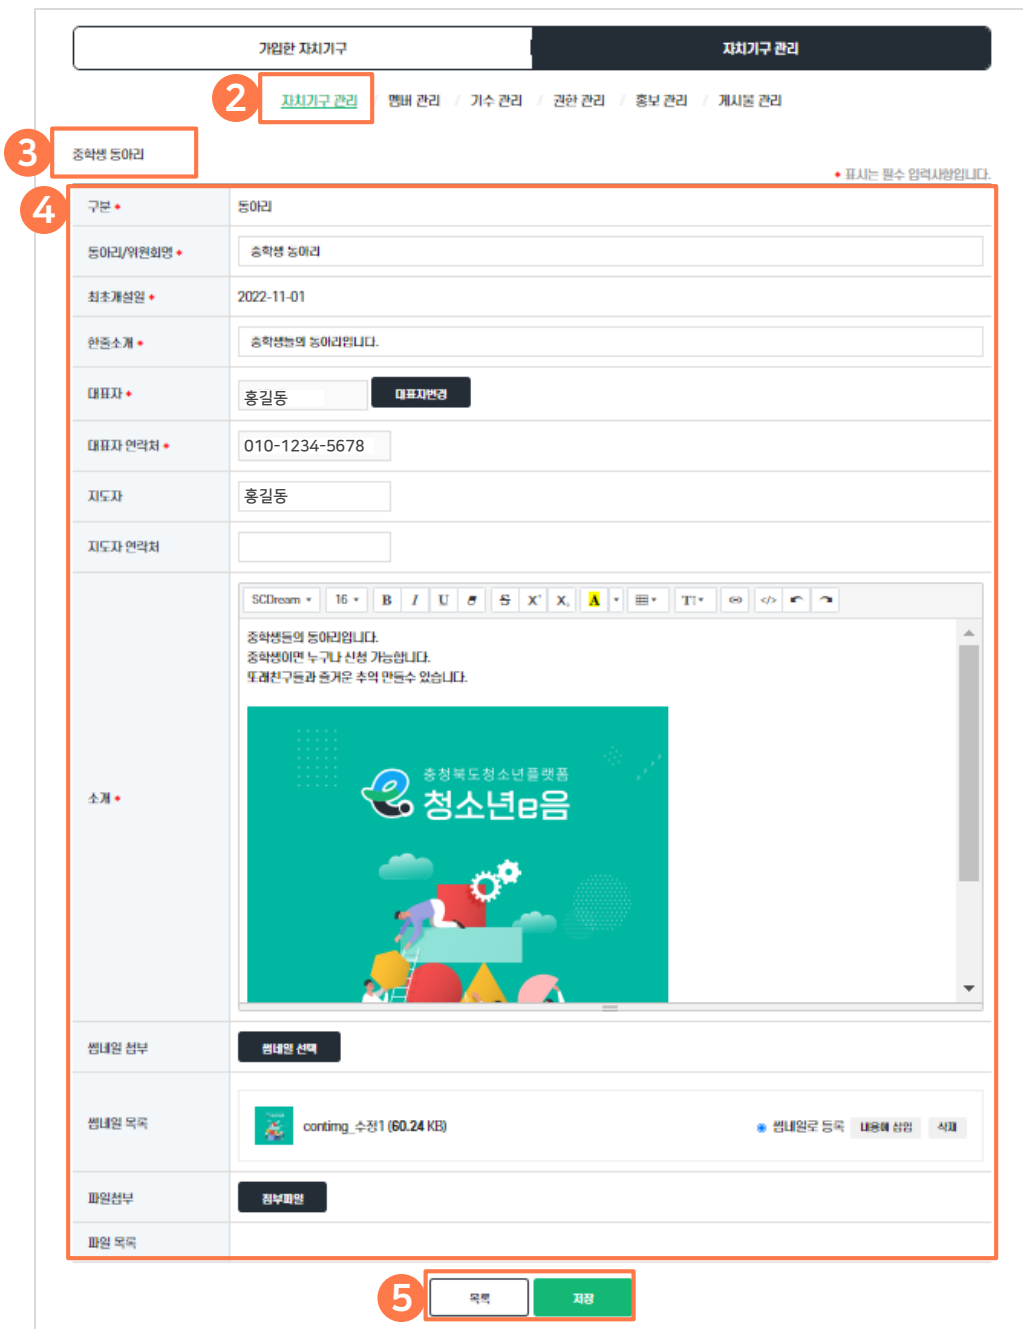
가입한 자치기구 | 자치기구 관리

2 자치기구 관리 / 멤버 관리 / 기수 관리 / 권한 관리 / 홍보 관리 / 게시물 관리

3 중학생 동아리

• 표시는 필수 입력사항입니다.

4

| | |
|---|---|
| 구분 • | 동아리 |
| 동아리/위원회명 • | 중학생 동아리 |
| 최초개설일 • | 2022-11-01 |
| 한줄소개 • | 중학생들의 동아리입니다. |
| 대표자 • | 홍길동 대표자변경 |
| 대표자 연락처 • | 010-1234-5678 |
| 지도자 | 홍길동 |
| 지도자 연락처 | |
| 소개 • | SCDream 16 B I U S X² X₂ A T<br>중학생들의 동아리입니다.<br>중학생이면 누구나 신청 가능합니다.<br>또래친구들과 즐거운 추억 만들수 있습니다.<br>충청북도청소년플랫폼<br>청소년e음 |
| 썸네일 첨부 | 썸네일 선택 |
| 썸네일 목록 | contimg_수정1 (60.24 KB) • 썸네일로 등록 내용에 삽입 삭제 |
| 파일첨부 | 첨부파일 |
| 파일 목록 | |

5 목록 저장